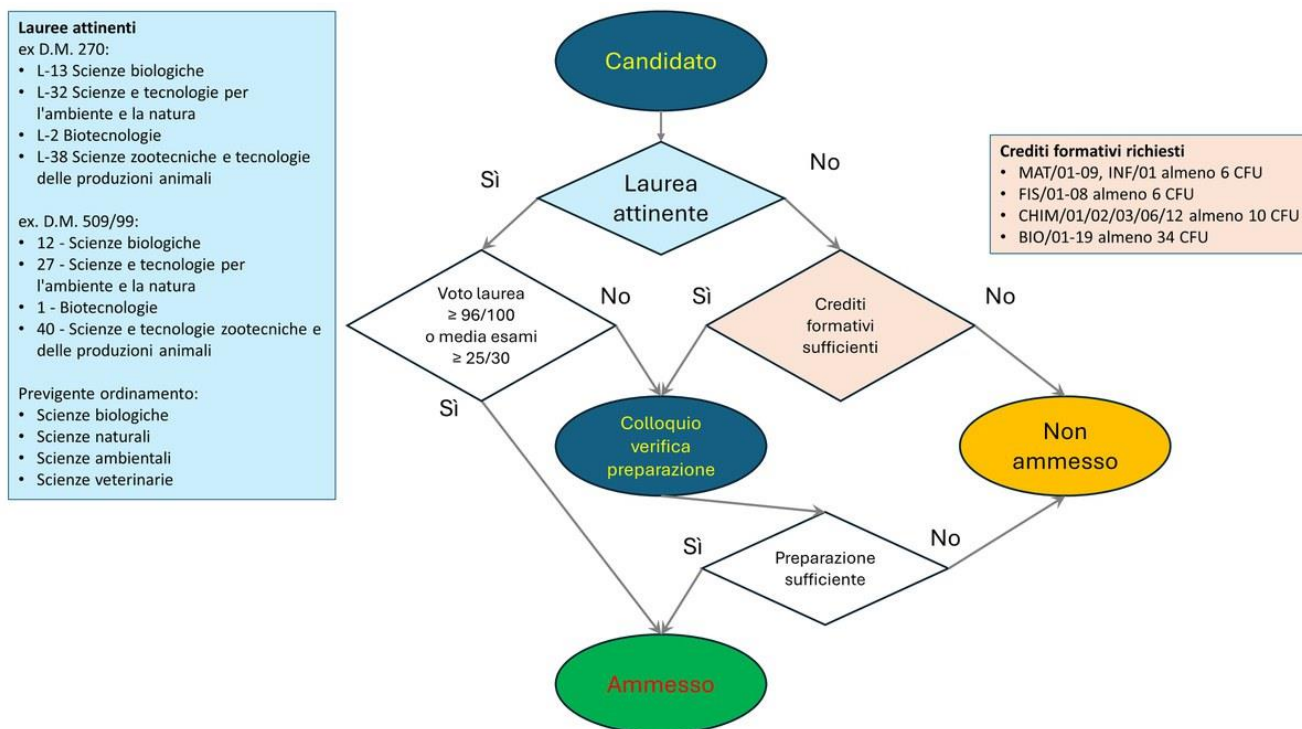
**Lauree attinenti**
ex D.M. 270:
- L-13 Scienze biologiche
- L-32 Scienze e tecnologie per l'ambiente e la natura
- L-2 Biotecnologie
- L-38 Scienze zootecniche e tecnologie delle produzioni animali

ex. D.M. 509/99:
- 12 - Scienze biologiche
- 27 - Scienze e tecnologie per l'ambiente e la natura
- 1 - Biotecnologie
- 40 - Scienze e tecnologie zootecniche e delle produzioni animali

Previgente ordinamento:
- Scienze biologiche
- Scienze naturali
- Scienze ambientali
- Scienze veterinarie

Candidato

Sì

Laurea attinente

No

**Crediti formativi richiesti**
- MAT/01-09, INF/01 almeno 6 CFU
- FIS/01-08 almeno 6 CFU
- CHIM/01/02/03/06/12 almeno 10 CFU
- BIO/01-19 almeno 34 CFU

Voto laurea ≥ 96/100 o media esami ≥ 25/30

No

Sì

Crediti formativi sufficienti

No

Sì

Colloquio verifica preparazione

Non ammesso

Sì

Preparazione sufficiente

No

Ammesso